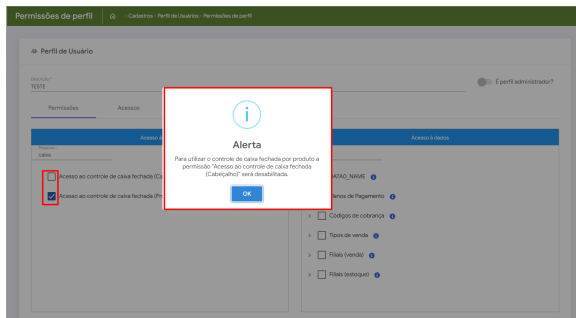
Permissões de perfil | Cadastros › Perfil de Usuários › Permissões de perfil

Perfil de Usuário

Descrição *
TESTE

É perfil administrador?

Permissões | Acessos

Acesso à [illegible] | Acesso à dados

Pesquisa
caixa

Acesso ao controle de caixa fechada (C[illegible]

Acesso ao controle de caixa fechada (Pr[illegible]

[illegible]TAÇÃO_NAME

Planos de Pagamento

Códigos de cobrança

Tipos de venda

Filials (venda)

Filials (estoque)

Alerta

Para utilizar o controle de caixa fechada por produto a permissão "Acesso ao controle de caixa fechada (Cabeçalho)" será desabilitada.

OK